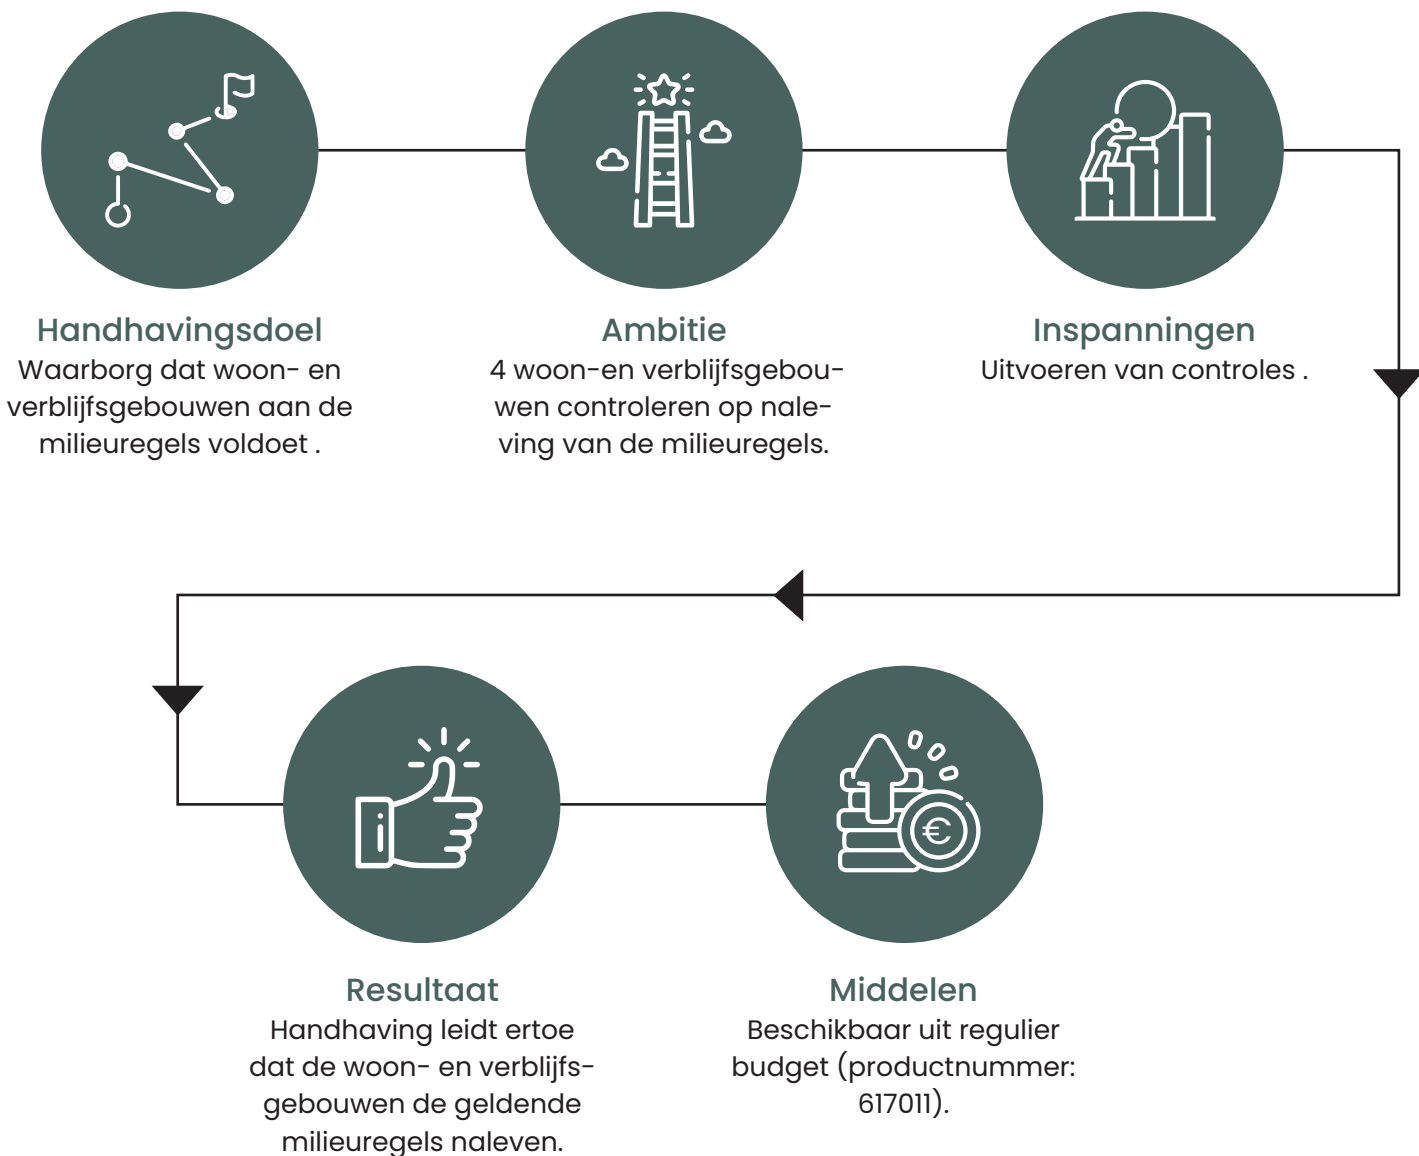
Handhavingsdoel
Waarborg dat woon- en verblijfsgebouwen aan de milieuregels voldoet .

Ambitie
4 woon-en verblijfsgebouwen controleren op naleving van de milieuregels.

Inspanningen
Uitvoeren van controles .

Middelen
Beschikbaar uit regulier budget (productnummer: 617011).

Resultaat
Handhaving leidt ertoe dat de woon- en verblijfsgebouwen de geldende milieuregels naleven.